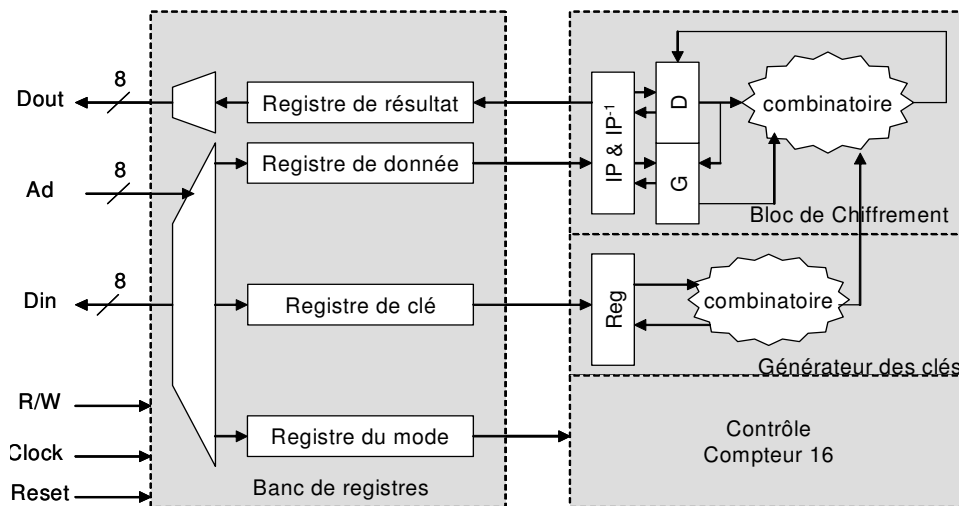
Dout
8
Registre de résultat
IP & IP$^{-1}$
D
combinatoire
Registre de donnée
Ad
8
G
Bloc de Chiffrement
Din
8
Registre de clé
Reg
combinatoire
Générateur des clés
R/W
Clock
Registre du mode
Contrôle
Compteur 16
Reset
Banc de registres